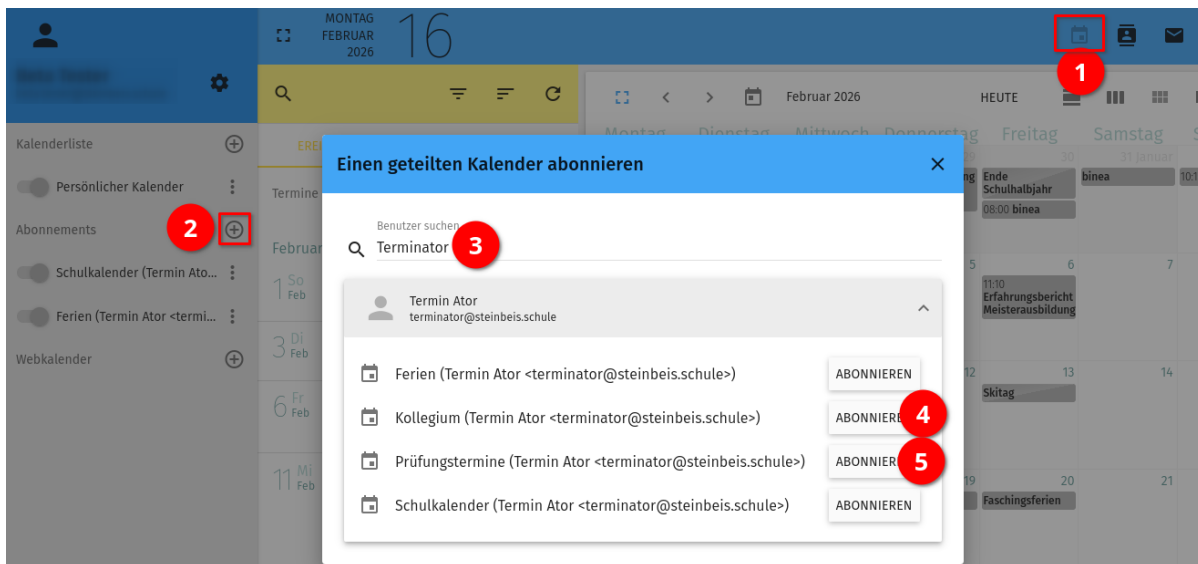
MONTAG
FEBRUAR
2026
16

1

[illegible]
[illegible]

Kalenderliste
Persönlicher Kalender
Abonnements
2
Schulkalender (Termin Ato...
Ferien (Termin Ator <termi...
Webkalender

EREI
Termine
Februar
1 So Feb
3 Di Feb
6 Fr Feb
11 Mi Feb

Februar 2026
HEUTE
Montag Dienstag Mittwoch Donnerstag Freitag Samstag
30 31 Januar
Ende Schulhalbjahr
08:00 binea
binea
10:1
5 6 7
11:10 Erfahrungsbericht Meisterausbildung
12 13 14
Skitag
19 20 21
Faschingsferien

Einen geteilten Kalender abonnieren
Benutzer suchen
Terminator
3
Termin Ator
terminator@steinbeis.schule
Ferien (Termin Ator <terminator@steinbeis.schule>) ABONNIEREN
Kollegium (Termin Ator <terminator@steinbeis.schule>) ABONNIERE
4
Prüfungstermine (Termin Ator <terminator@steinbeis.schule>) ABONNIER
5
Schulkalender (Termin Ator <terminator@steinbeis.schule>) ABONNIEREN